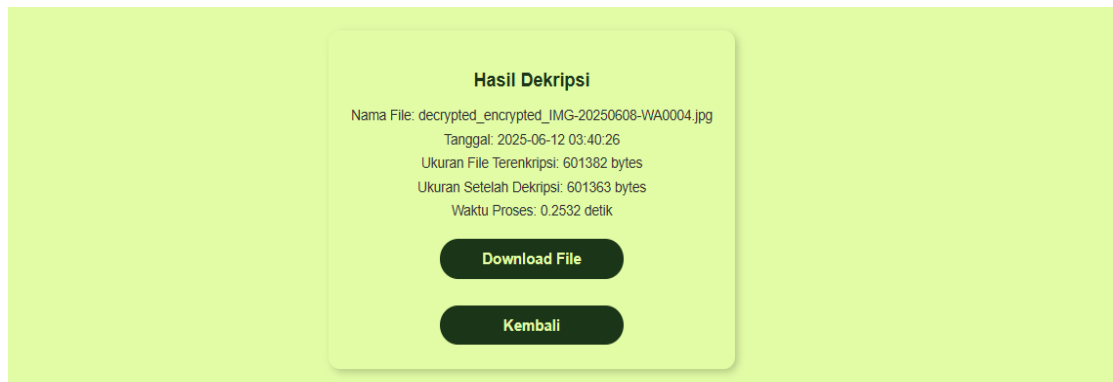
Hasil Dekripsi

Nama File: decrypted_encrypted_IMG-20250608-WA0004.jpg
Tanggal: 2025-06-12 03:40:26
Ukuran File Terenkripsi: 601382 bytes
Ukuran Setelah Dekripsi: 601363 bytes
Waktu Proses: 0.2532 detik

Download File

Kembali